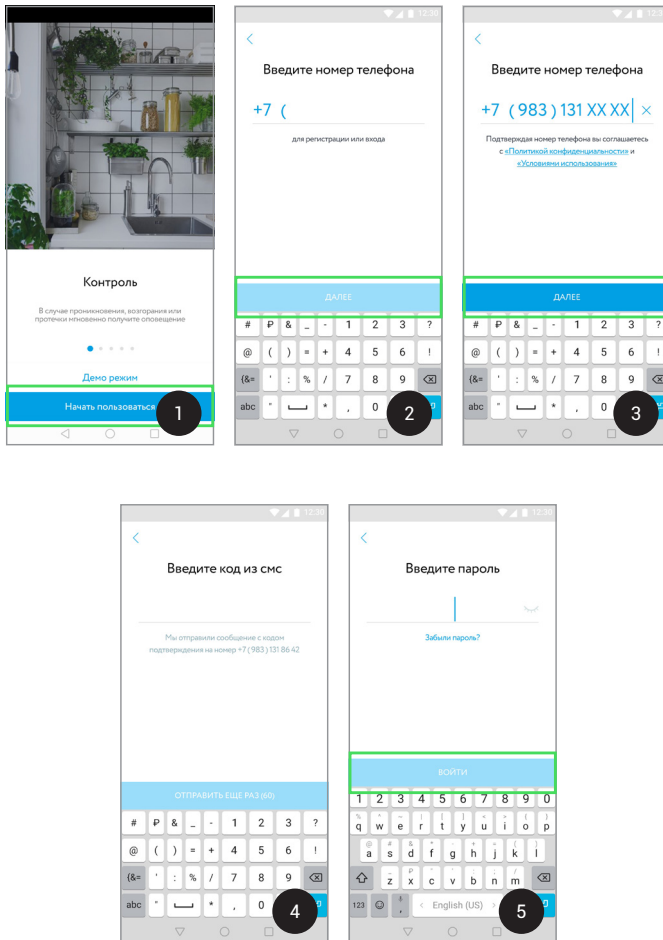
Контроль

В случае проникновения, возгорания или протечки мгновенно получите оповещение

Демо режим

Начать пользоваться

1

12:30

<

Введите номер телефона

+7 (

для регистрации или входа

ДАЛЕЕ

| # | ₽ | & | _ | - | 1 | 2 | 3 | ? |
|---|---|---|---|---|---|---|---|---|
| @ | ( | ) | = | + | 4 | 5 | 6 | ! |
| {&= | ' | : | % | / | 7 | 8 | 9 | ⌫ |
| abc | " | ␣ | * | , | 0 | | | |

2

12:30

<

Введите номер телефона

+7 (983) 131 XX XX ×

Подтверждая номер телефона вы соглашаетесь с «Политикой конфиденциальности» и «Условиями использования»

ДАЛЕЕ

| # | ₽ | & | _ | - | 1 | 2 | 3 | ? |
|---|---|---|---|---|---|---|---|---|
| @ | ( | ) | = | + | 4 | 5 | 6 | ! |
| {&= | ' | : | % | / | 7 | 8 | 9 | ⌫ |
| abc | " | ␣ | * | , | 0 | | | |

3

12:30

<

Введите код из смс

Мы отправили сообщение с кодом подтверждения на номер +7 (983) 131 86 42

ОТПРАВИТЬ ЕЩЕ РАЗ (60)

| # | ₽ | & | _ | - | 1 | 2 | 3 | ? |
|---|---|---|---|---|---|---|---|---|
| @ | ( | ) | = | + | 4 | 5 | 6 | ! |
| {&= | ' | : | % | / | 7 | 8 | 9 | ⌫ |
| abc | " | ␣ | * | , | 0 | | | |

4

12:30

<

Введите пароль

Забыли пароль?

ВОЙТИ

1 2 3 4 5 6 7 8 9 0
q w e r t y u i o p
a s d f g h j k l
z x c v b n m ⌫
123 ☺ English (US)

5